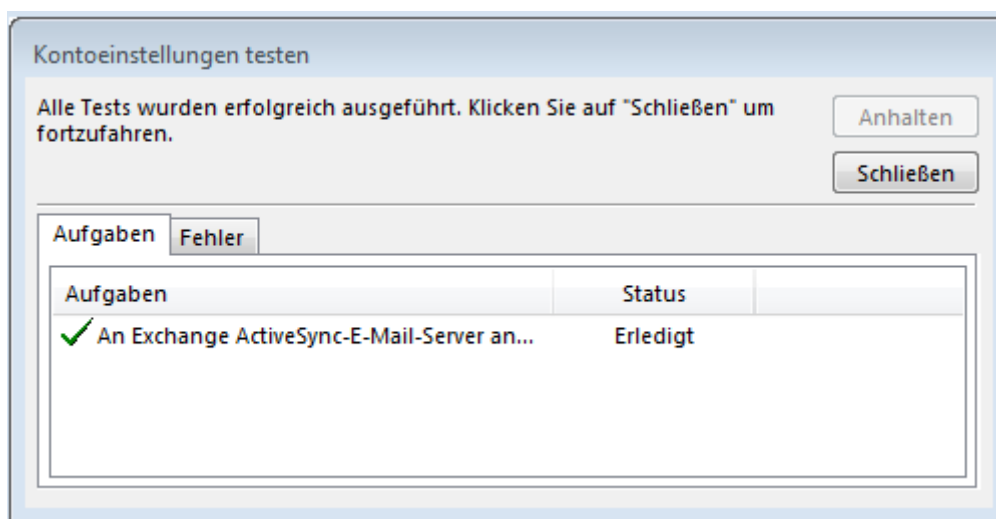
Kontoeinstellungen testen

Alle Tests wurden erfolgreich ausgeführt. Klicken Sie auf "Schließen" um fortzufahren.

Anhalten

Schließen

Aufgaben | Fehler

| Aufgaben | Status |
|---|---|
| An Exchange ActiveSync-E-Mail-Server an... | Erledigt |